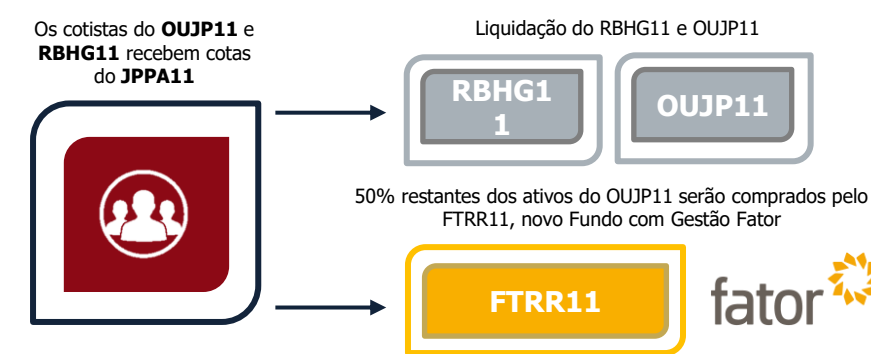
Os cotistas do OUJP11 e RBHG11 recebem cotas do JPPA11

Liquidação do RBHG11 e OUJP11

RBHG11

OUJP11

50% restantes dos ativos do OUJP11 serão comprados pelo FTRR11, novo Fundo com Gestão Fator

FTRR11

fator